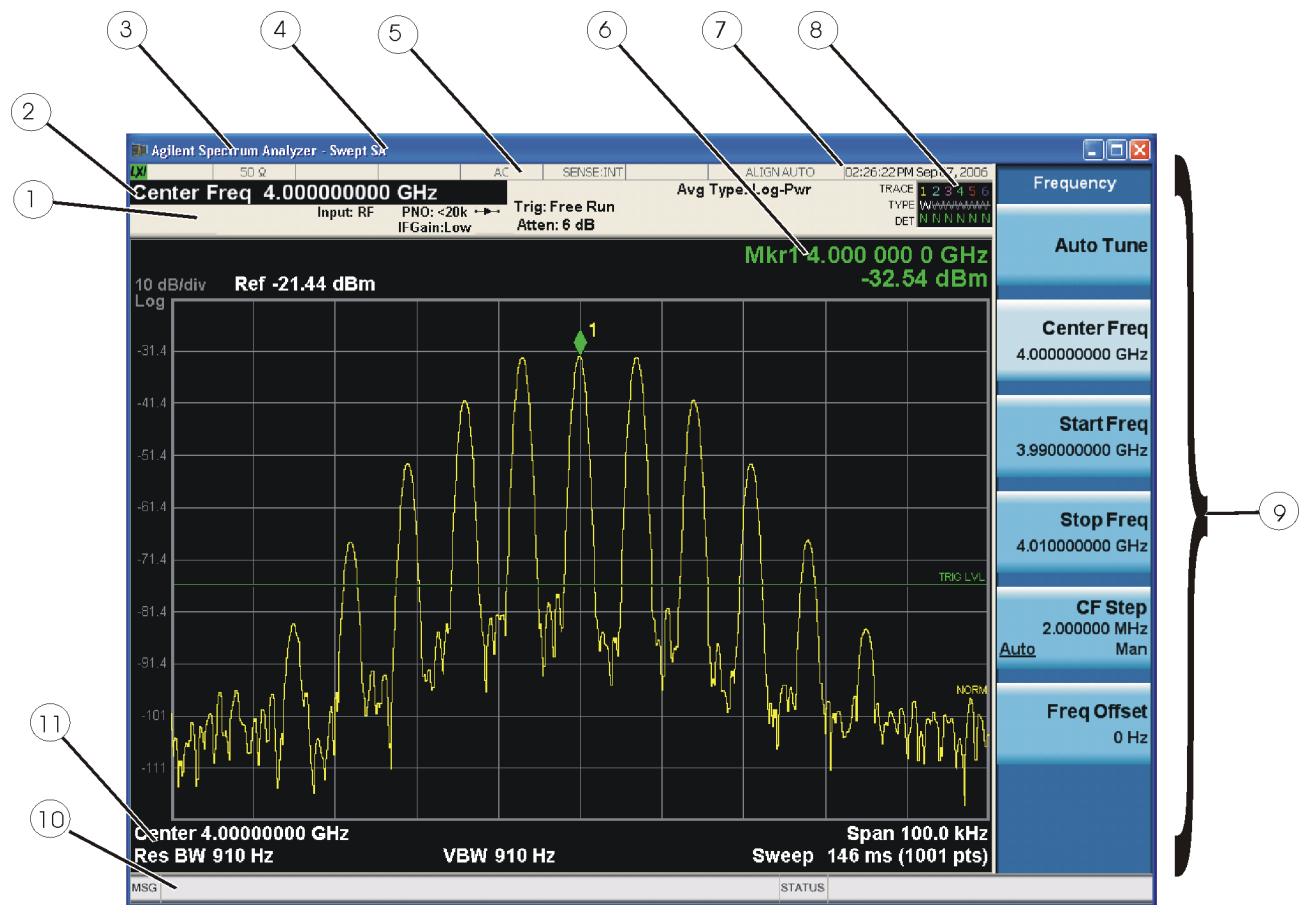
3 4 5 6 7 8

2

1

Agilent Spectrum Analyzer - Swept SA

LXI 50 Ω AC SENSE:INT ALIGN AUTO 02:26:22 PM Sep 07, 2006

Center Freq 4.000000000 GHz

Input: RF PNO: <20k IFGain:Low

Trig: Free Run Atten: 6 dB

Avg Type: Log-Pwr

TRACE 1 2 3 4 5 6
TYPE W W W W W W
DET N N N N N N

Mkr1 4.000 000 0 GHz
-32.54 dBm

10 dB/div Log Ref -21.44 dBm

-31.4
-41.4
-51.4
-61.4
-71.4
-81.4
-91.4
-101
-111

1

TRIG LVL

NORM

Center 4.00000000 GHz
Res BW 910 Hz
VBW 910 Hz
Span 100.0 kHz
Sweep 146 ms (1001 pts)

MSG STATUS

Frequency

Auto Tune

Center Freq
4.000000000 GHz

Start Freq
3.990000000 GHz

Stop Freq
4.010000000 GHz

CF Step
2.000000 MHz
Auto Man

Freq Offset
0 Hz

9

11

10